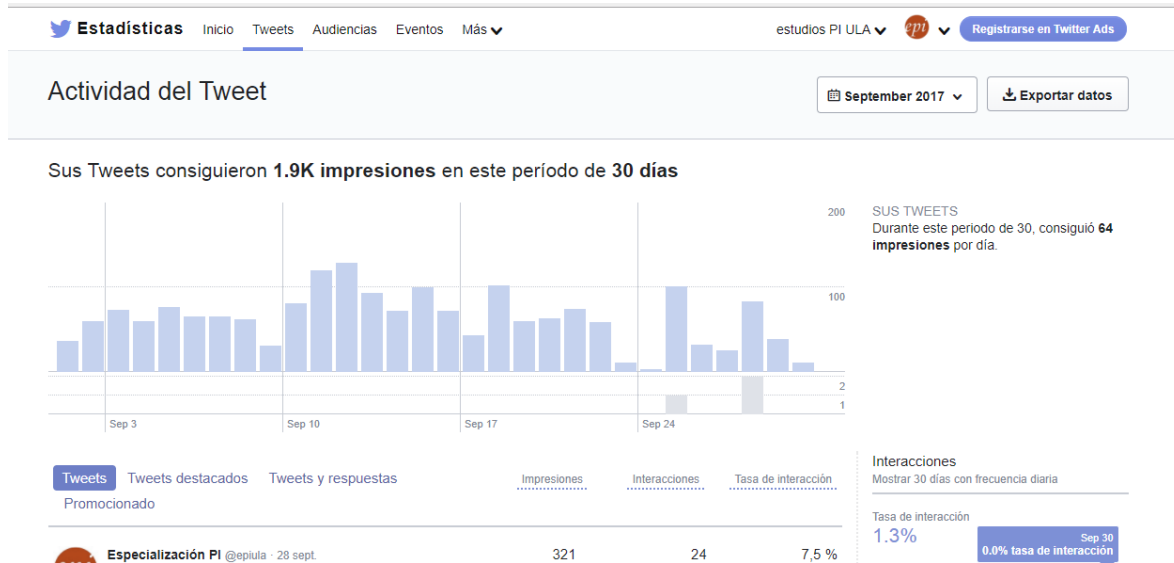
Estadísticas Inicio Tweets Audiencias Eventos Más

estudios PI ULA

Registrarse en Twitter Ads

Actividad del Tweet

September 2017

Exportar datos

Sus Tweets consiguieron 1.9K impresiones en este período de 30 días

200

100

2

1

Sep 3 Sep 10 Sep 17 Sep 24

SUS TWEETS
Durante este periodo de 30, consiguió 64 impresiones por día.

Tweets Tweets destacados Tweets y respuestas Promocionado

Impresiones Interacciones Tasa de interacción

Especialización PI @epiula · 28 sept. 321 24 7,5 %

Interacciones
Mostrar 30 días con frecuencia diaria

Tasa de interacción
1.3%

Sep 30
0.0% tasa de interacción